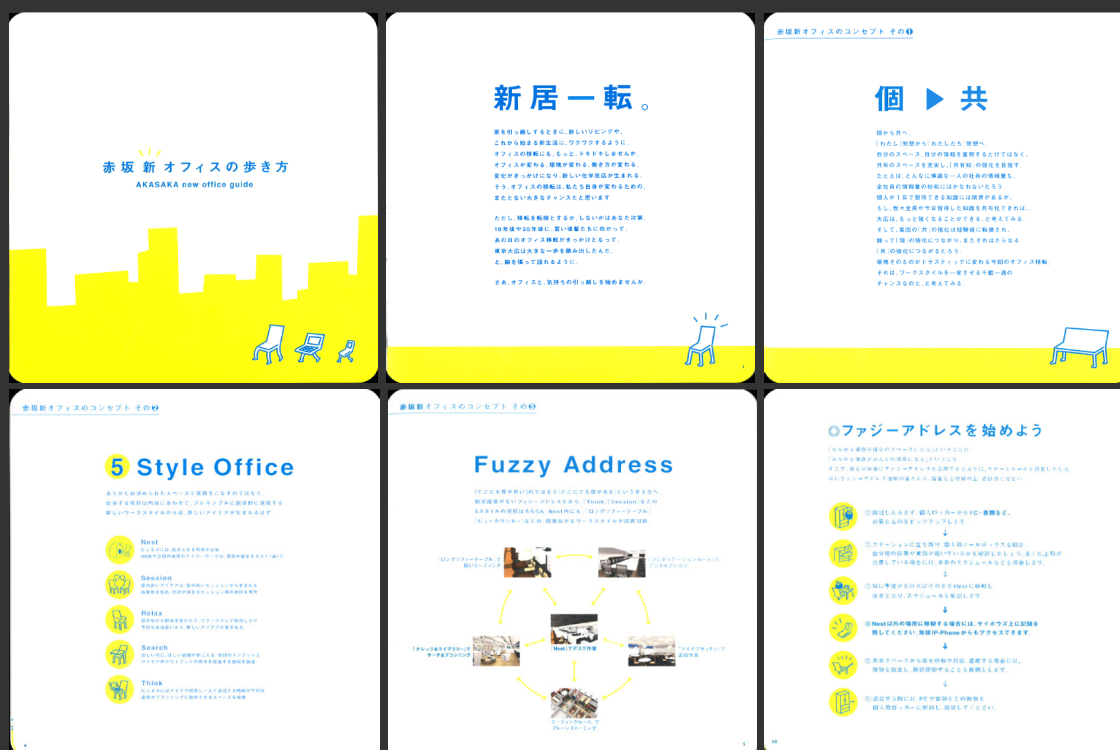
赤坂新オフィスの歩き方
AKASAKA new office guide

新居一転。

家を引っ越しするときに、新しいリビングや、これから始まる新生活に、ワクワクするように、オフィスの移転にも、もっと、ドキドキしませんか。オフィスが変わる、環境が変わる、働き方が変わる。変化がきっかけになり、新しい化学反応が生まれる。そう、オフィスの移転は、私たち自身が変わるための、またとない大きなチャンスだと思います。

ただし、移転を転機とするか、しないかはあなた次第。10年後や20年後に、振り返ったときに、あの日のオフィス移転がきっかけとなって、東京大広は大きな一歩を踏み出したんだ、と、胸を張って語れるように。

さあ、オフィスと、気持ちの引っ越しを始めませんか。

赤坂新オフィスのコンセプト その1

個 ▶ 共

個から共へ。
「わたし」発想から「わたしたち」発想へ。
自分のスペース、自分の情報を重視するだけではなく、共有のスペースを充実し、「共有知」の強化を目指す。
たとえば、どんなに優秀な一人の社員の情報量も、全社員の情報量の総和にはかなわないだろう。
個人が1日で習得できる知識には限界があるが、もし、社員全員が習得した知識を共有化できれば、大広は、もっと強くなることができる、と考えてみる。
そして、集団の「共」の強化は結果的に転換され、翻って「個」の強化につながり、またそれはさらなる「共」の強化につながっていく。
移転そのものがドラスティックに変わる今回のオフィス移転。
それは、ワークスタイルを一変させる千載一遇のチャンスなのだ、と考えてみる。

赤坂新オフィスのコンセプト その2

5 Style Office

あらかじめ決められたスペースで業務をこなすのではなく、仕事する場所は内容にあわせて、フレキシブルに自由に選択する新しいワークスタイルから、新しいアイデアが生まれるはず

Nest
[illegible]

Session
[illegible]

Relax
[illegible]

Search
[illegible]

Think
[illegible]

4

赤坂新オフィスのコンセプト その3

Fuzzy Address

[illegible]

「ロングテーブル」で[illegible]
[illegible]
「ナレッジ&ライブラリー」でサーチ&ブラウジング
「Nest」でデスク作業
「マイクキッチン」で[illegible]
「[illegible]ルーム」でブレーンストーミング

5

◎ファジーアドレスを始めよう

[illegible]

① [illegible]
② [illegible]
③ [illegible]
④ Nest以外の場所に移動する場合には、サイボウズ上に記録を残してください。無線IP-Phoneからもアクセスできます
⑤ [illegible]
⑥ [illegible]

10